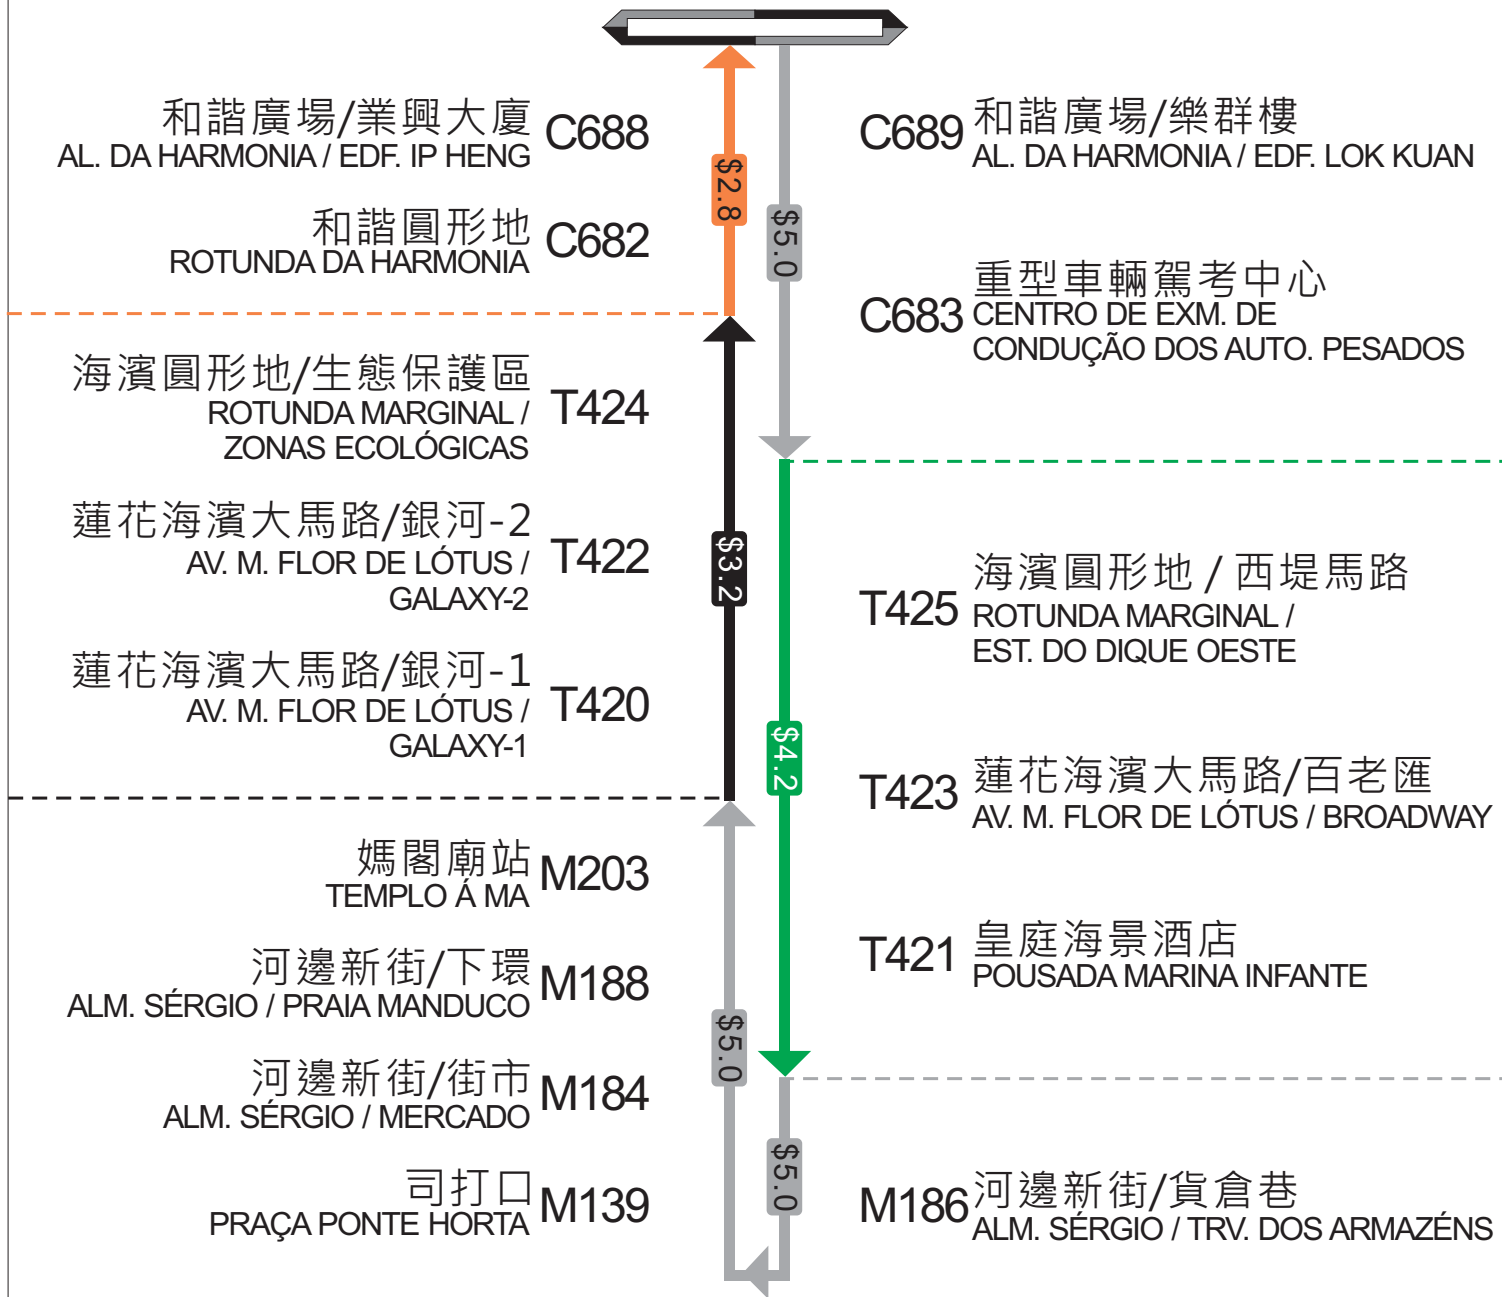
和諧廣場/業興大廈
AL. DA HARMONIA / EDF. IP HENG C688

和諧圓形地
ROTUNDA DA HARMONIA C682

海濱圓形地/生態保護區
ROTUNDA MARGINAL / ZONAS ECOLÓGICAS T424

蓮花海濱大馬路/銀河-2
AV. M. FLOR DE LÓTUS / GALAXY-2 T422

蓮花海濱大馬路/銀河-1
AV. M. FLOR DE LÓTUS / GALAXY-1 T420

媽閣廟站
TEMPLO Á MA M203

河邊新街/下環
ALM. SÉRGIO / PRAIA MANDUCO M188

河邊新街/街市
ALM. SÉRGIO / MERCADO M184

司打口
PRAÇA PONTE HORTA M139

$2.8

$3.2

$5.0

$5.0

$4.2

$5.0

C689 和諧廣場/樂群樓
AL. DA HARMONIA / EDF. LOK KUAN

C683 重型車輛駕考中心
CENTRO DE EXM. DE CONDUÇÃO DOS AUTO. PESADOS

T425 海濱圓形地 / 西堤馬路
ROTUNDA MARGINAL / EST. DO DIQUE OESTE

T423 蓮花海濱大馬路/百老匯
AV. M. FLOR DE LÓTUS / BROADWAY

T421 皇庭海景酒店
POUSADA MARINA INFANTE

M186 河邊新街/貨倉巷
ALM. SÉRGIO / TRV. DOS ARMAZÉNS